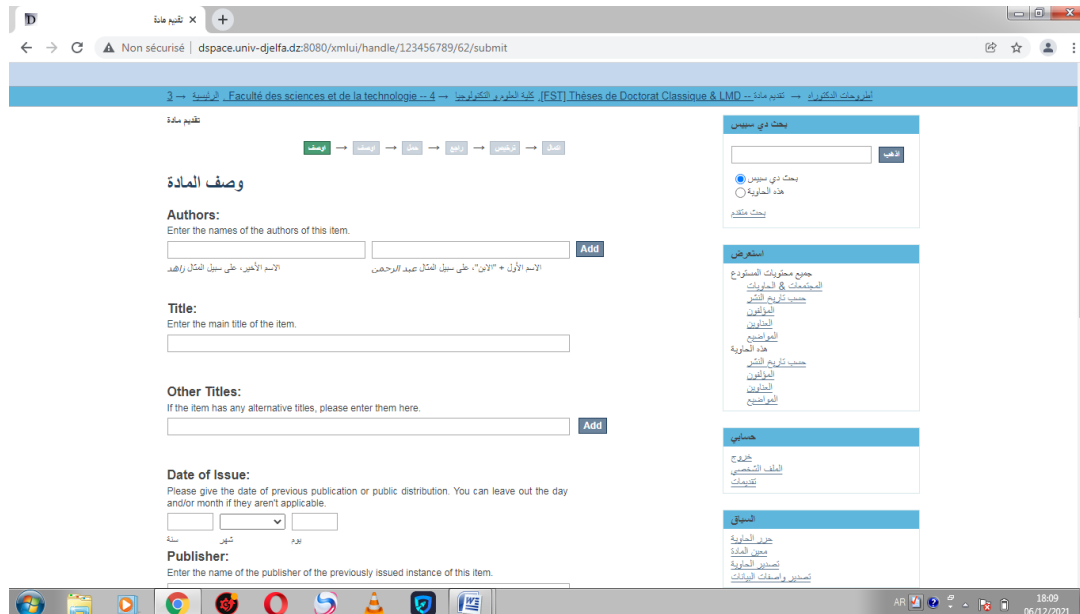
تقديم مادة ×
+

Non sécurisé | dspace.univ-djelfa.dz:8080/xmlui/handle/123456789/62/submit

أطروحات الدكتوراه → تقديم مادة -- [FST] Thèses de Doctorat Classique & LMD, كلية العلوم و التكنولوجيا -- 4 → Faculté des sciences et de la technologie, الرئيسية → 3

تقديم مادة

وصف → وصف → حمل → راجع → ترخيص → اكمل

وصف المادة

Authors:
Enter the names of the authors of this item.

Add

الاسم الأخير، على سبيل المثال زاهد
الاسم الأول + "الابن"، على سبيل المثال عبد الرحمن

Title:
Enter the main title of the item.

Other Titles:
If the item has any alternative titles, please enter them here.

Add

Date of Issue:
Please give the date of previous publication or public distribution. You can leave out the day and/or month if they aren't applicable.

سنة
شهر
يوم

Publisher:
Enter the name of the publisher of the previously issued instance of this item.

بحث دي سبيس
اذهب
بحث دي سبيس
هذه الحاوية
بحث متقدم

استعرض
جميع محتويات المستودع
المجتمعات & الحاويات
حسب تاريخ النشر
المؤلفون
العناوين
المواضيع
هذه الحاوية
حسب تاريخ النشر
المؤلفون
العناوين
المواضيع

حسابي
خروج
الملف الشخصي
تقديمات

السياق
حرر الحاوية
معين المادة
تصدير الحاوية
تصدير واصفات البيانات

AR
18:09
06/12/2021